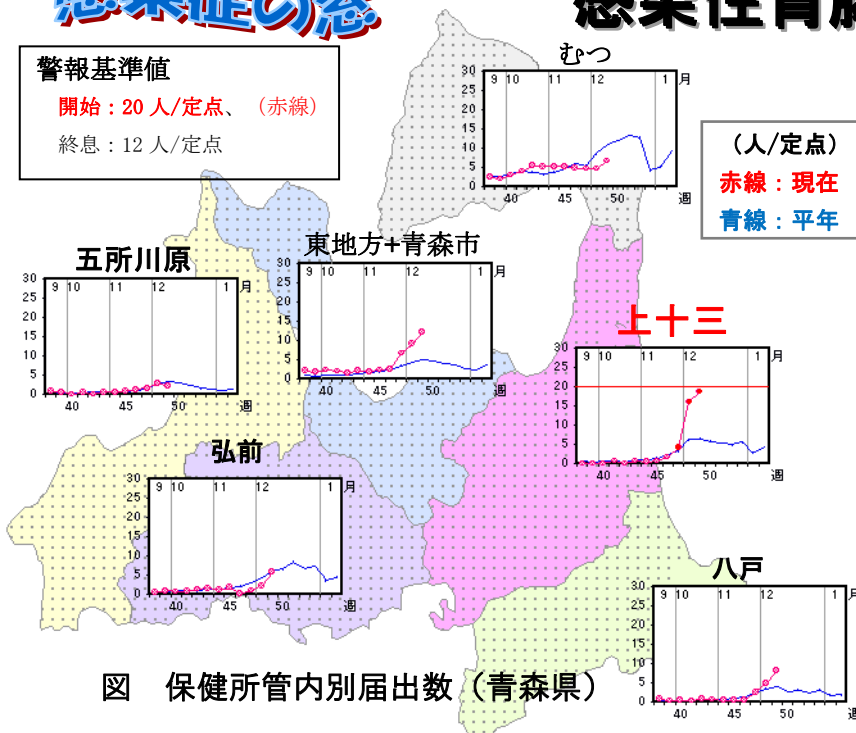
警報基準値

開始：20 人/定点、（赤線）

終息：12 人/定点

むつ

| 9 | 10 | 11 | 12 | 1 | 月 |

30 25 20 15 10 5 0

40 45 50 週

（人/定点）

赤線：現在

青線：平年

五所川原

30 25 20 15 10 5 0

9 10 11 12 1 月

40 45 50 週

東地方+青森市

30 25 20 15 10 5 0

9 10 11 12 1 月

40 45 50 週

上十三

30 25 20 15 10 5 0

9 10 11 12 1 月

40 45 50 週

弘前

30 25 20 15 10 5 0

9 10 11 12 1 月

40 45 50 週

八戸

30 25 20 15 10 5 0

9 10 11 12 1 月

40 45 50 週

図　保健所管内別届出数（青森県）